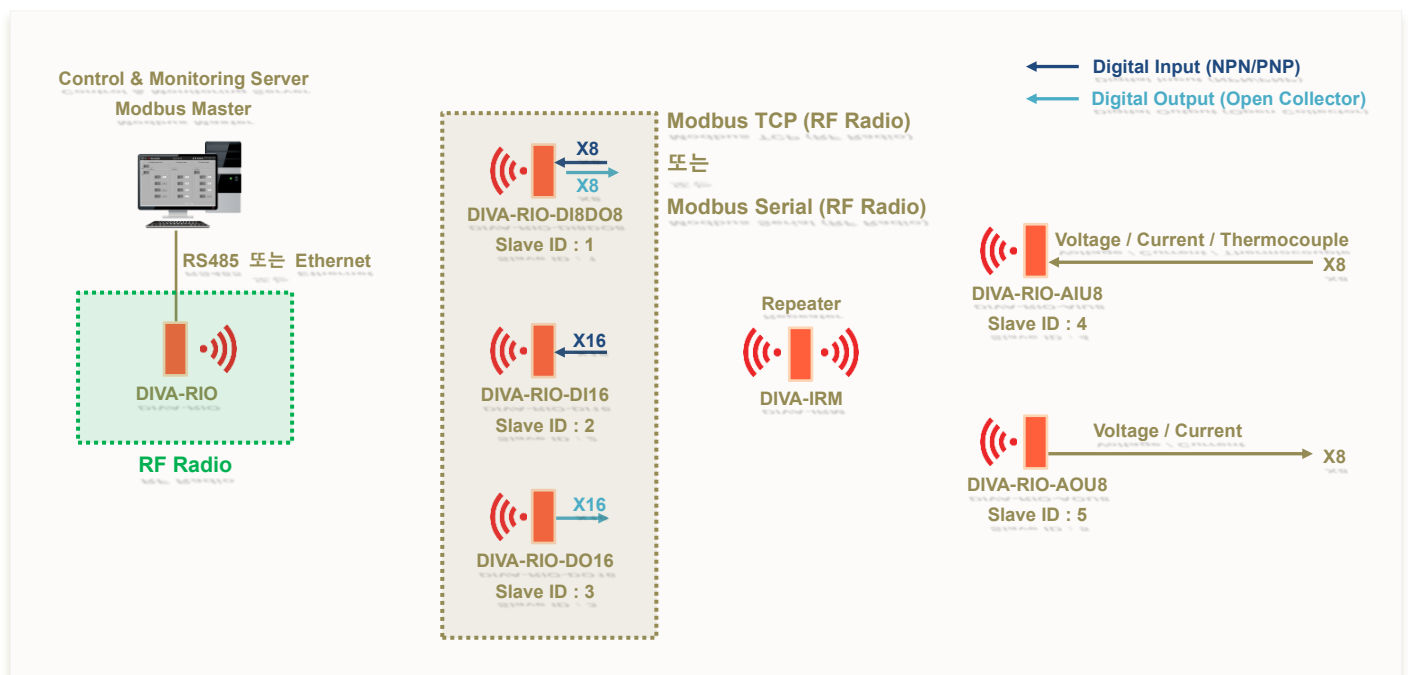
Control & Monitoring Server
Modbus Master

RS485 또는 Ethernet

DIVA-RIO

RF Radio

X8
X8
DIVA-RIO-DI8DO8
Slave ID : 1

X16
DIVA-RIO-DI16
Slave ID : 2

X16
DIVA-RIO-DO16
Slave ID : 3

Modbus TCP (RF Radio)
또는
Modbus Serial (RF Radio)

Repeater
DIVA-IRM

Digital Input (NPN/PNP)
Digital Output (Open Collector)

Voltage / Current / Thermocouple
X8
DIVA-RIO-AIU8
Slave ID : 4

Voltage / Current
X8
DIVA-RIO-AOU8
Slave ID : 5